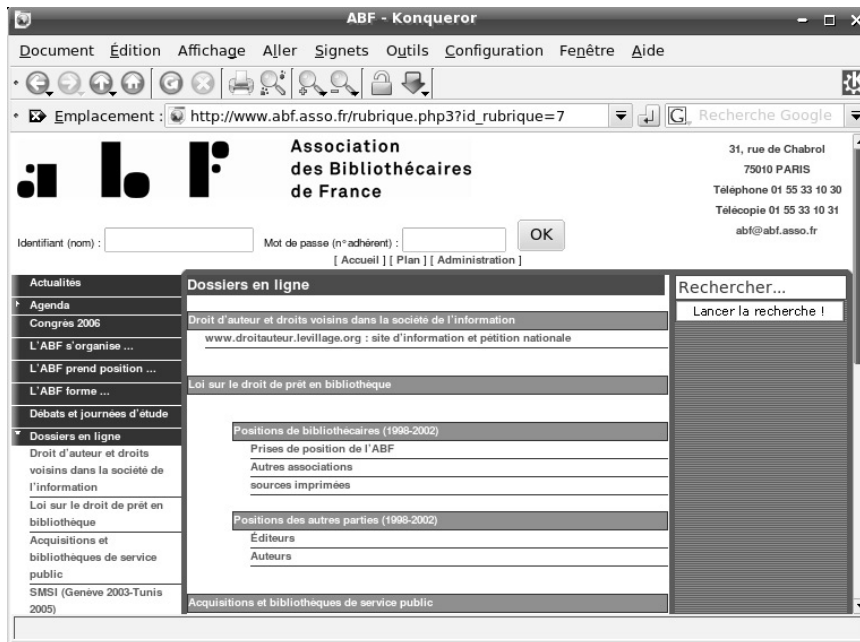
ABF - Konqueror

Document Édition Affichage Aller Signets Outils Configuration Fenêtre Aide

Emplacement : http://www.abf.asso.fr/rubrique.php3?id_rubrique=7

Recherche Google

abf

Association des Bibliothécaires de France

31, rue de Chabrol
75010 PARIS
Téléphone 01 55 33 10 30
Télécopie 01 55 33 10 31
abf@abf.asso.fr

Identifiant (nom) :

Mot de passe (n°adhérent) :

OK

[ Accueil ] [ Plan ] [ Administration ]

Actualités
Agenda
Congrès 2006
L'ABF s'organise ...
L'ABF prend position ...
L'ABF forme ...
Débats et journées d'étude
Dossiers en ligne
Droit d'auteur et droits voisins dans la société de l'information
Loi sur le droit de prêt en bibliothèque
Acquisitions et bibliothèques de service public
SMSI (Genève 2003-Tunis 2005)

Dossiers en ligne

Droit d'auteur et droits voisins dans la société de l'information

www.droitauteur.levillage.org : site d'information et pétition nationale

Loi sur le droit de prêt en bibliothèque

Positions de bibliothécaires (1998-2002)

Prises de position de l'ABF
Autres associations
sources imprimées

Positions des autres parties (1998-2002)

Éditeurs
Auteurs

Acquisitions et bibliothèques de service public

Rechercher...

Lancer la recherche !